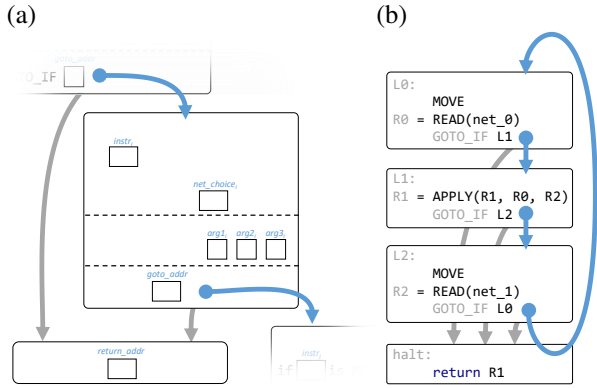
(a)

goto_addr

O_IF

instr$_i$

net_choice$_i$

arg1$_i$ arg2$_i$ arg3$_i$

goto_addr

return_addr

instr$_i$

if is

(b)

L0:
MOVE
R0 = READ(net_0)
GOTO_IF L1

L1:
R1 = APPLY(R1, R0, R2)
GOTO_IF L2

L2:
MOVE
R2 = READ(net_1)
GOTO_IF L0

halt:
return R1